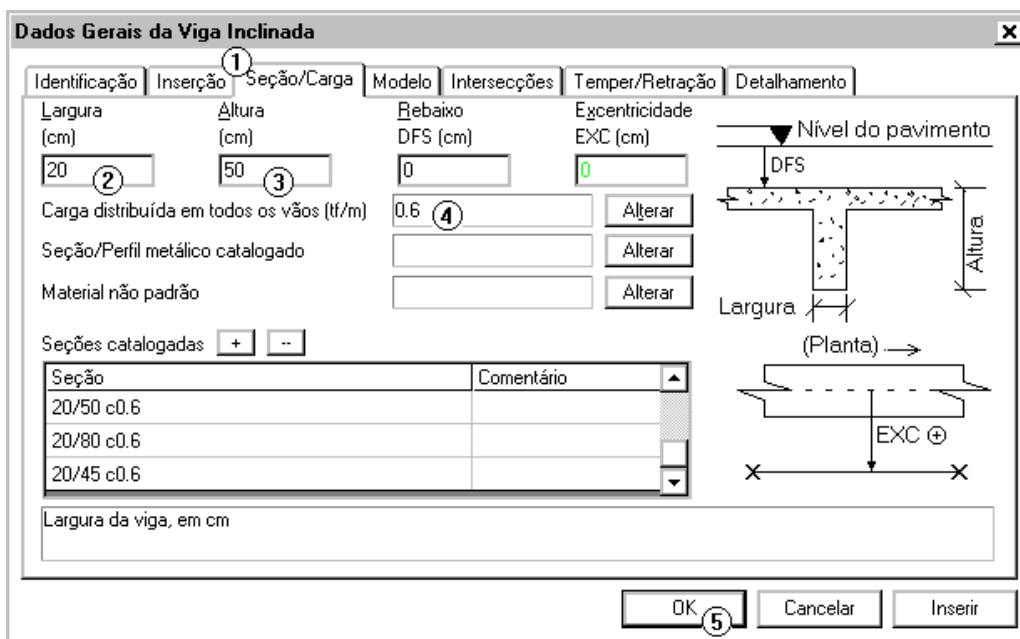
Dados Gerais da Viga Inclinada

×

Identificação | Inserção | ① Seção/Carga | Modelo | Intersecções | Temper/Retração | Detalhamento

Largura (cm) 20 ②

Altura (cm) 50 ③

Rebaixo DFS (cm) 0

Excentricidade EXC (cm) 0

Nível do pavimento

DFS

Altura

Largura

Carga distribuída em todos os vãos (tf/m) 0.6 ④ Alterar

Seção/Perfil metálico catalogado Alterar

Material não padrão Alterar

Seções catalogadas + --

| Seção | Comentário |
|---|---|
| 20/50 c0.6 | |
| 20/80 c0.6 | |
| 20/45 c0.6 | |

(Planta)

EXC ⊕

Largura da viga, em cm

OK ⑤ Cancelar Inserir